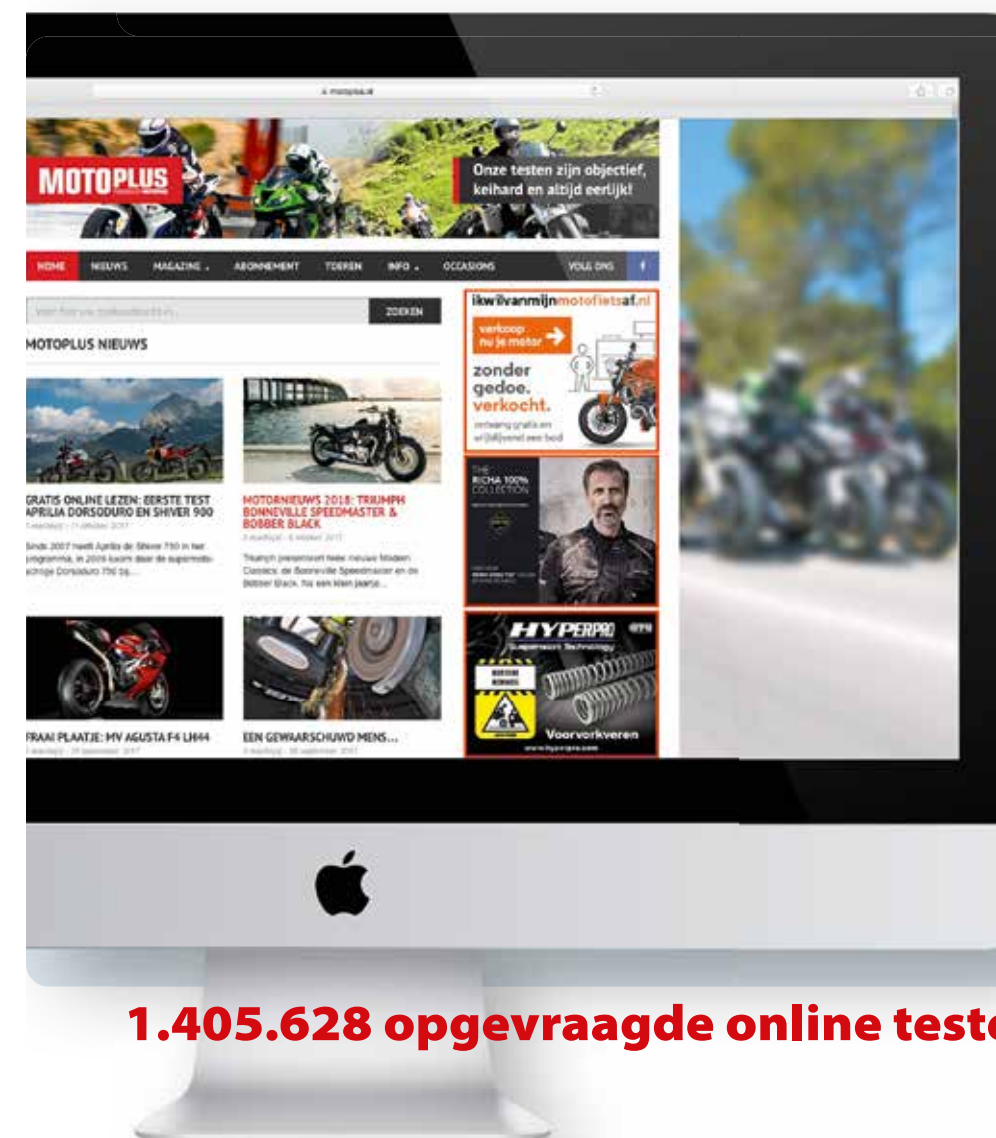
motoplus.nl

MOTOPLUS

Onze testen zijn objectief, keihard en altijd eerlijk!

HOME NIEUWS MAGAZINE ABONNEMENT TOEREN INFO OCCASIONS VOLG ONS

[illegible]

ZOEKEN

MOTOPLUS NIEUWS

GRATIS ONLINE LEZEN: EERSTE TEST APRILIA DORSODURO EN SHIVER 900

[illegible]

Sinds 2007 heeft Aprilia de Shiver 750 in het programma, in 2008 kwam daar de supermoto-achtige Dorsoduro 750 bij...

MOTORNIEUWS 2018: TRIUMPH BONNEVILLE SPEEDMASTER & BOBBER BLACK

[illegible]

Triumph presenteert twee nieuwe Modern Classics: de Bonneville Speedmaster en de Bobber Black. Na een klein jaartje...

FRAAI PLAATJE: MV AGUSTA F4 LH44

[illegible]

EEN GEWAARSCHUWD MENS...

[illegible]

ikwilvanmijnmotorfietsaf.nl

verkoop nu je motor

zonder gedoe. verkocht.

ontvang gratis en vrijblijvend een bod

THE RICHA 100% COLLECTION

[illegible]

HYPERPRO

Suspension Technology

Voorvorkveren

www.hyperpro.com

1.405.628 opgevraagde online test